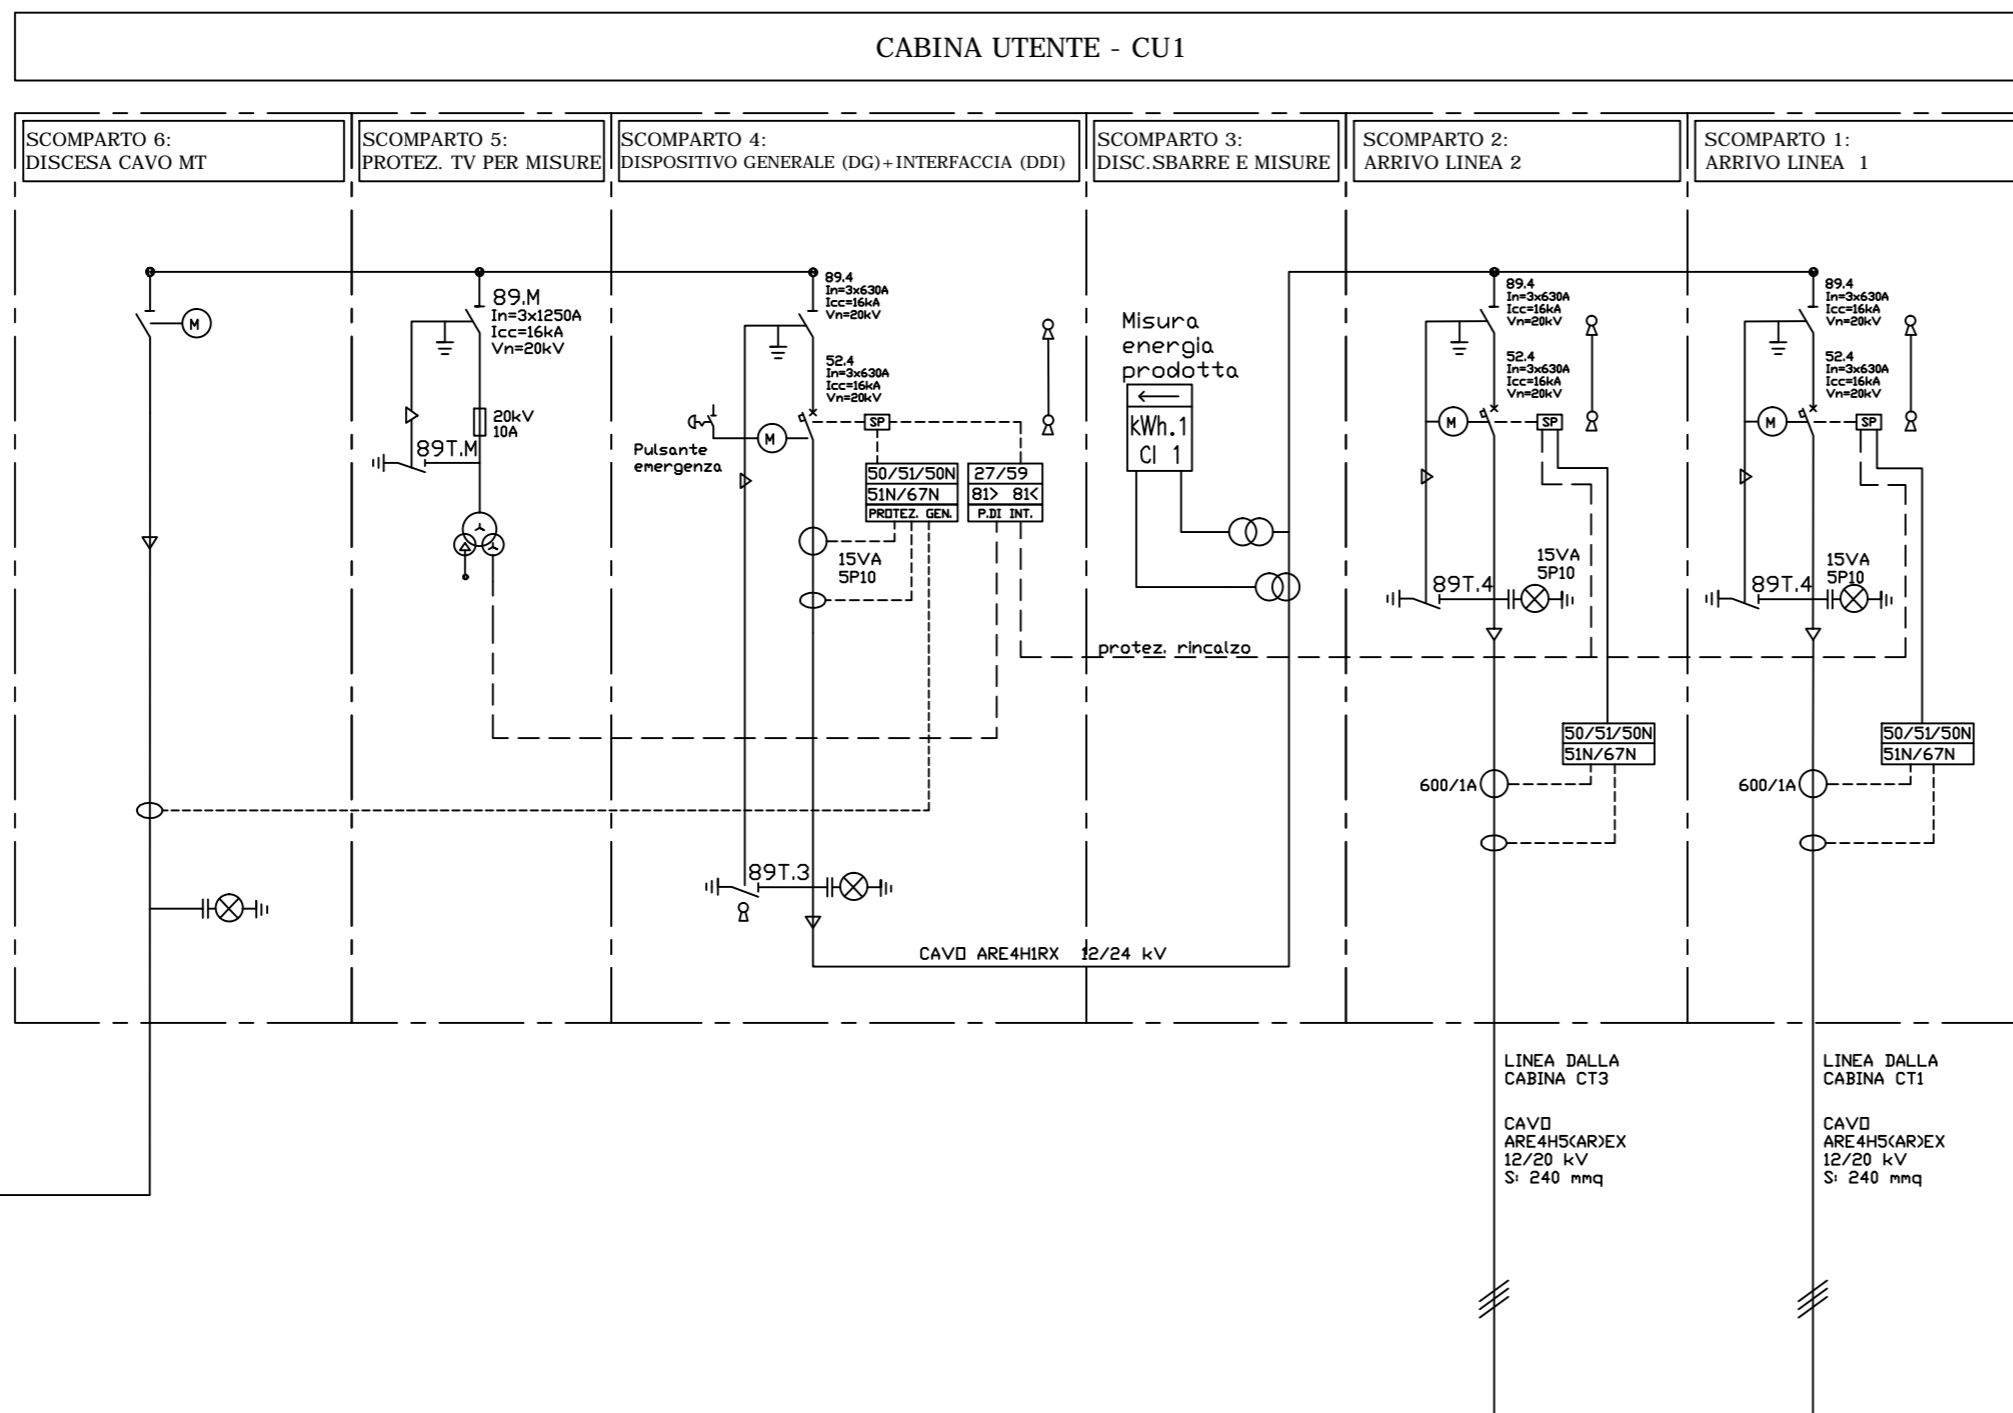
CABINA UTENTE - CU1

SCOMPARTO 6:
DISCESA CAVO MT

SCOMPARTO 5:
PROTEZ. TV PER MISURE

SCOMPARTO 4:
DISPOSITIVO GENERALE (DG)+INTERFACCIA (DDI)

SCOMPARTO 3:
DISC.SBARRE E MISURE

SCOMPARTO 2:
ARRIVO LINEA 2

SCOMPARTO 1:
ARRIVO LINEA 1

M

89.M
In=3x1250A
Icc=16kA
Vn=20kV

20kV
10A

89T.M

89.4
In=3x630A
Icc=16kA
Vn=20kV

52.4
In=3x630A
Icc=16kA
Vn=20kV

SP

M

Pulsante
emergenza

50/51/50N
51N/67N
PROTEZ. GEN.

27/59
81> 81<
P.DI INT.

15VA
5P10

Misura
energia
prodotta

kWh.1
Cl 1

89.4
In=3x630A
Icc=16kA
Vn=20kV

52.4
In=3x630A
Icc=16kA
Vn=20kV

M

SP

15VA
5P10

89T.4

89.4
In=3x630A
Icc=16kA
Vn=20kV

52.4
In=3x630A
Icc=16kA
Vn=20kV

M

SP

15VA
5P10

89T.4

protez. rincalzo

50/51/50N
51N/67N

600/1A

50/51/50N
51N/67N

600/1A

89T.3

CAVO ARE4H1RX 12/24 kV

LINEA DALLA
CABINA CT3

CAVO
ARE4H5(AR)EX
12/20 kV
S: 240 mmq

LINEA DALLA
CABINA CT1

CAVO
ARE4H5(AR)EX
12/20 kV
S: 240 mmq